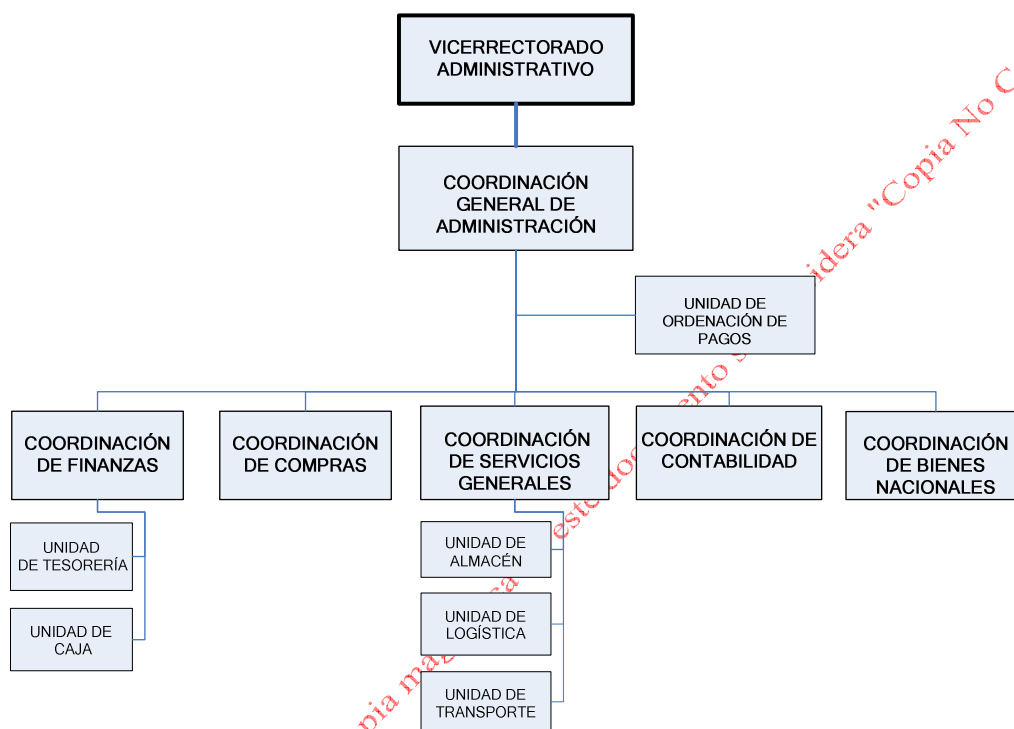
VICERRECTORADO ADMINISTRATIVO

COORDINACIÓN GENERAL DE ADMINISTRACIÓN

UNIDAD DE ORDENACIÓN DE PAGOS

COORDINACIÓN DE FINANZAS

COORDINACIÓN DE COMPRAS

COORDINACIÓN DE SERVICIOS GENERALES

COORDINACIÓN DE CONTABILIDAD

COORDINACIÓN DE BIENES NACIONALES

UNIDAD DE TESORERÍA

UNIDAD DE CAJA

UNIDAD DE ALMACÉN

UNIDAD DE LOGÍSTICA

UNIDAD DE TRANSPORTE

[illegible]pia ma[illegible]ca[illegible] este documento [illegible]idera "Copia No C